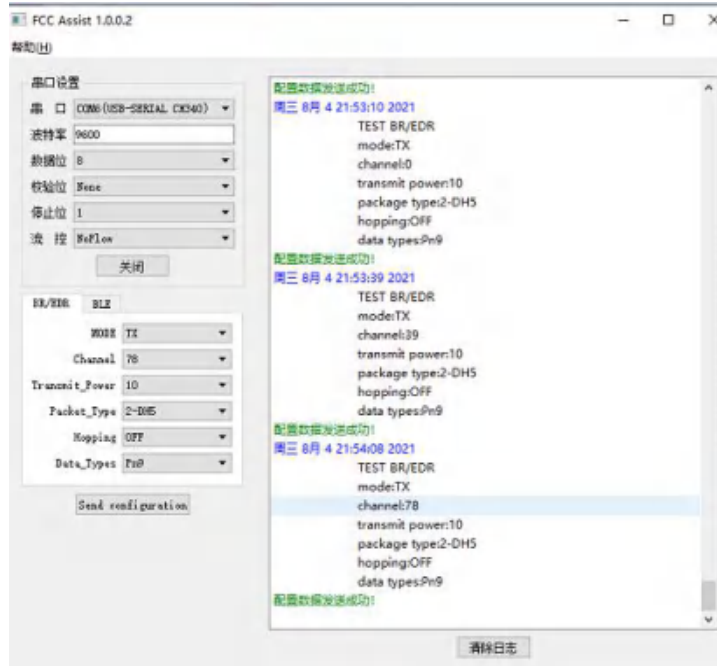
FCC Assist 1.0.0.2

帮助(H)

串口设置

串 口 COM6(USB-SERIAL CH340)

波特率 9600

数据位 8

校验位 None

停止位 1

流 控 NoFlow

关闭

BR/EDR BLE

MODE TX

Channel 78

Transmit_Power 10

Packet_Type 2-DH5

Hopping OFF

Data_Types Pn9

Send configuration

配置数据发送成功!
周三 8月 4 21:53:10 2021
TEST BR/EDR
mode:TX
channel:0
transmit power:10
package type:2-DH5
hopping:OFF
data types:Pn9
配置数据发送成功!
周三 8月 4 21:53:39 2021
TEST BR/EDR
mode:TX
channel:39
transmit power:10
package type:2-DH5
hopping:OFF
data types:Pn9
配置数据发送成功!
周三 8月 4 21:54:08 2021
TEST BR/EDR
mode:TX
channel:78
transmit power:10
package type:2-DH5
hopping:OFF
data types:Pn9
配置数据发送成功!

清除日志